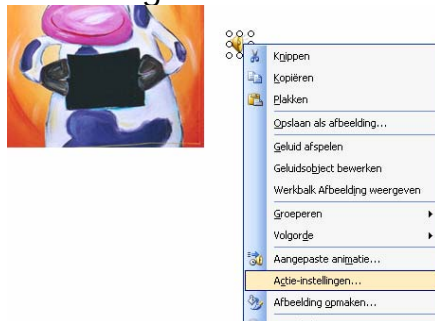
Knippen
Kopiëren
Plakken
Opslaan als afbeelding...
Geluid afspelen
Geluidsobject bewerken
Werkbalk Afbeelding weergeven
Groeperen
Volgorde
Aangepaste animatie...
Actie-instellingen...
Afbeelding opmaken...